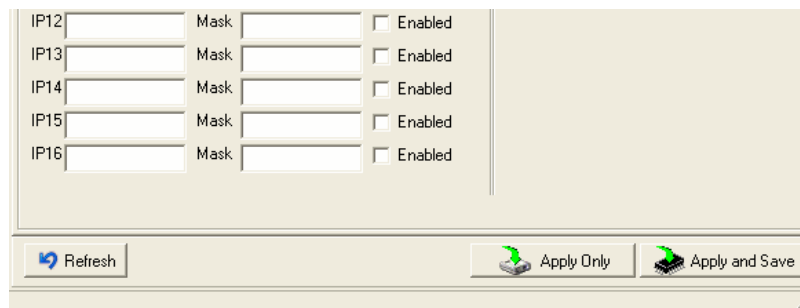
| | | | |
|---|---|---|---|
| IP12 | Mask | | Enabled |
| IP13 | Mask | | Enabled |
| IP14 | Mask | | Enabled |
| IP15 | Mask | | Enabled |
| IP16 | Mask | | Enabled |

Refresh

Apply Only

Apply and Save